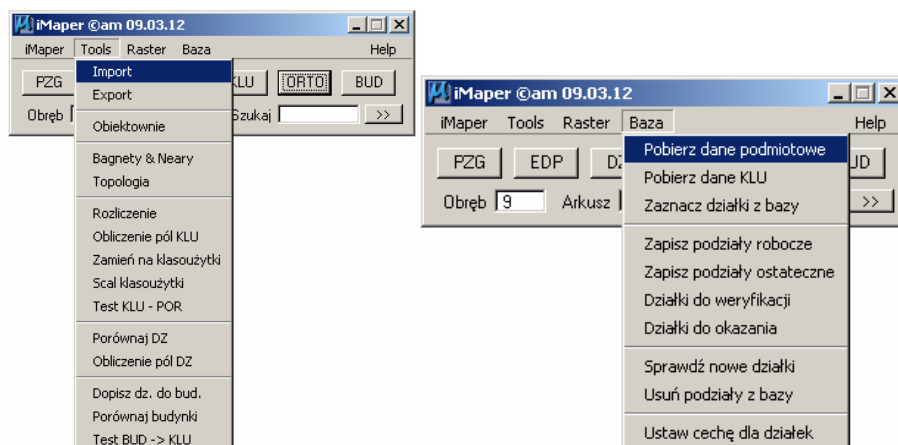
iMaper ©am 09.03.12

iMaper Tools Raster Baza Help

PZG KLU ORTO BUD

Obręb Szukaj >>

Import
Export
Obiektownie
Bagnety & Neary
Topologia
Rozliczenie
Obliczenie pól KLU
Zamień na klasoużytki
Scal klasoużytki
Test KLU - POR
Porównaj DZ
Obliczenie pól DZ
Dopisz dz. do bud.
Porównaj budynki
Test BUD -> KLU

iMaper ©am 09.03.12

iMaper Tools Raster Baza Help

PZG EDP D UD

Obręb 9 Arkusz >>

Pobierz dane podmiotowe
Pobierz dane KLU
Zaznacz działki z bazy
Zapisz podziały robocze
Zapisz podziały ostateczne
Działki do weryfikacji
Działki do okazania
Sprawdź nowe działki
Usuń podziały z bazy
Ustaw cechę dla działek